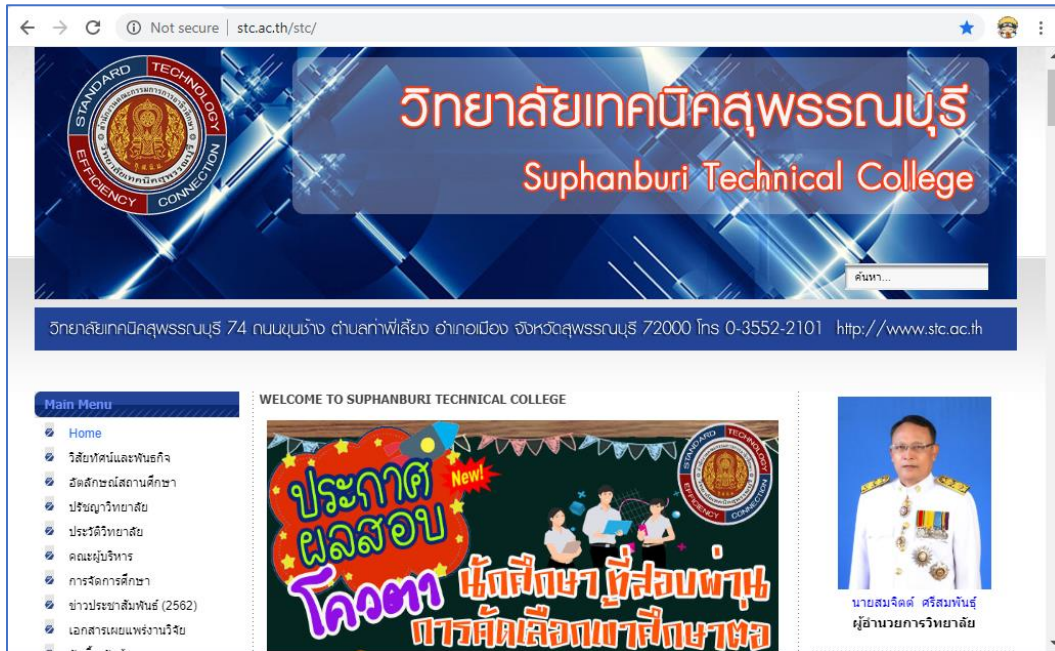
Not secure | stc.ac.th/stc/

STANDARD TECHNOLOGY EFFICIENCY CONNECTION

วิทยาลัยเทคนิคสุพรรณบุรี
Suphanburi Technical College

ค้นหา...

วิทยาลัยเทคนิคสุพรรณบุรี 74 ถนนขุนช้าง ตำบลท่าพี่เลี้ยง อำเภอเมือง จังหวัดสุพรรณบุรี 72000 โทร 0-3552-2101 http://www.stc.ac.th

Main Menu
Home
วิสัยทัศน์และพันธกิจ
อัตลักษณ์สถานศึกษา
ปรัชญาวิทยาลัย
ประวัติวิทยาลัย
คณะผู้บริหาร
การจัดการศึกษา
ข่าวประชาสัมพันธ์ (2562)
เอกสารเผยแพร่งานวิจัย

WELCOME TO SUPHANBURI TECHNICAL COLLEGE

ประกาศ ผลสอบ New!
โควตา นักศึกษาที่สอบผ่าน
การคัดเลือกเข้าศึกษาต่อ

นายสมจิตต์ ศรีสมพันธุ์
ผู้อำนวยการวิทยาลัย